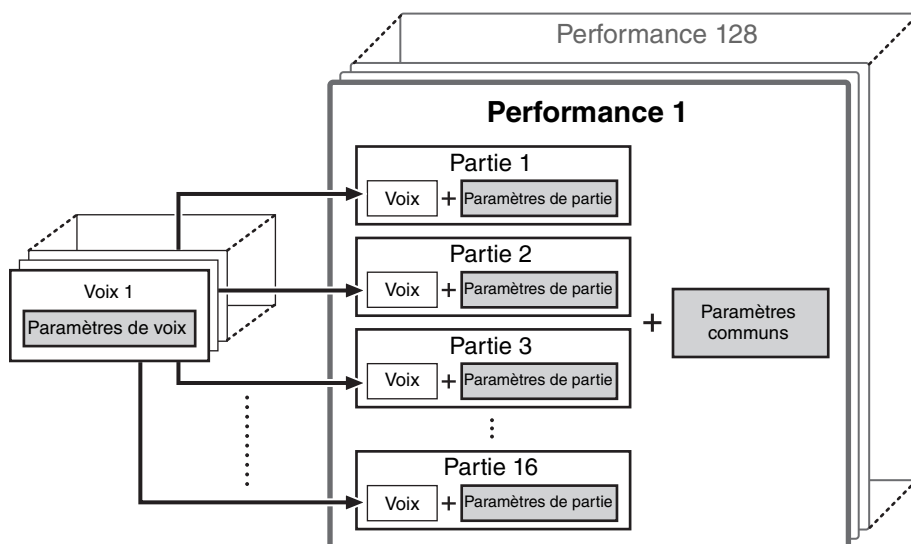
Performance 128

Performance 1

Voix 1
Paramètres de voix

Partie 1
Voix + Paramètres de partie

Partie 2
Voix + Paramètres de partie

Partie 3
Voix + Paramètres de partie

Partie 16
Voix + Paramètres de partie

+ Paramètres communs